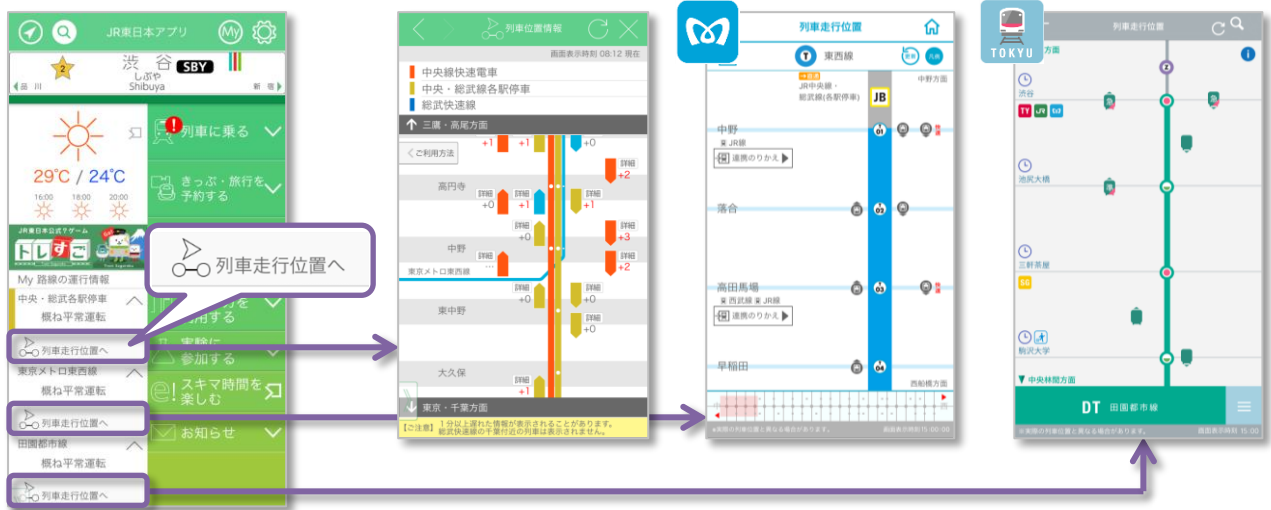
JR東日本アプリ

My

2

渋谷
しぶや
Shibuya

SBY

品川

新宿

29℃ / 24℃

16:00 18:00 20:00

列車に乗る

きっぷ・旅行を予約する

JR東日本公式ゲーム
トレすご

列車走行位置へ

My 路線の運行情報

中央・総武各駅停車
概ね平常運転

列車走行位置へ

東京メトロ東西線
概ね平常運転

列車走行位置へ

田園都市線
概ね平常運転

列車走行位置へ

用する

参加する

スキマ時間を楽しむ

お知らせ

列車位置情報

画面表示時刻 08:12 現在

中央線快速電車
中央・総武線各駅停車
総武快速線

三鷹・高尾方面

ご利用方法

高円寺

中野

東京メトロ東西線

東中野

大久保

+1 +1 +0 +2 +0 +1 +0 +3 +2 +0 +0 +0 +1

詳細

東京・千葉方面

【ご注意】 1分以上遅れた情報が表示されることがあります。総武快速線の千葉付近の列車は表示されません。

列車走行位置

東西線

中野方面

JR中央線・総武線(各駅停車)

JB

中野
東 JR線
連絡のりかえ

落合

高田馬場
東 西武線 東 JR線
連絡のりかえ

早稲田

西船橋方面

TOKYU

列車走行位置

方面

渋谷

TY JR

池尻大橋

三軒茶屋

SG

駒沢大学

中央林間方面

DT 田園都市線